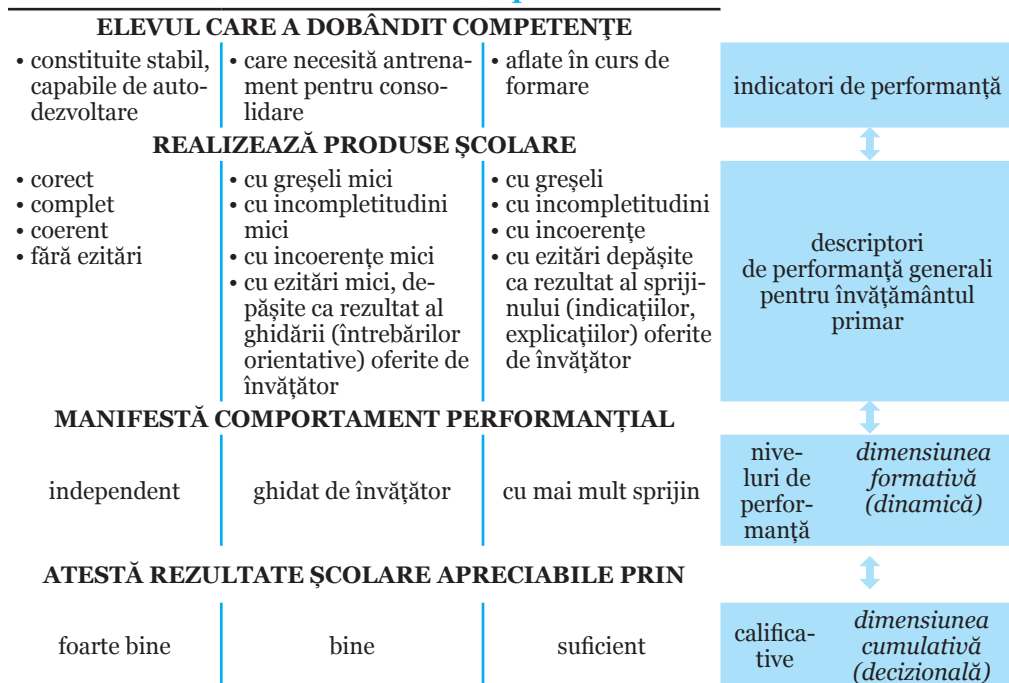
ELEVUL CARE A DOBÂNDIT COMPETENŢE

• constituite stabil, capabile de autodezvoltare

• care necesită antrenament pentru consolidare

• aflate în curs de formare

indicatori de performanță

REALIZEAZĂ PRODUSE ŞCOLARE

• corect
• complet
• coerent
• fără ezitări

• cu greşeli mici
• cu incompletitudini mici
• cu incoerenţe mici
• cu ezitări mici, depășite ca rezultat al ghidării (întrebărilor orientative) oferite de învățător

• cu greşeli
• cu incompletitudini
• cu incoerenţe
• cu ezitări depășite ca rezultat al sprijinului (indicaţiilor, explicaţiilor) oferite de învăţător

descriptori de performanță generali pentru învățământul primar

MANIFESTĂ COMPORTAMENT PERFORMANŢIAL

independent

ghidat de învăţător

cu mai mult sprijin

niveluri de performanță

*dimensiunea formativă (dinamică)*

ATESTĂ REZULTATE ŞCOLARE APRECIABILE PRIN

foarte bine

bine

suficient

calificative

*dimensiunea cumulativă (decizională)*